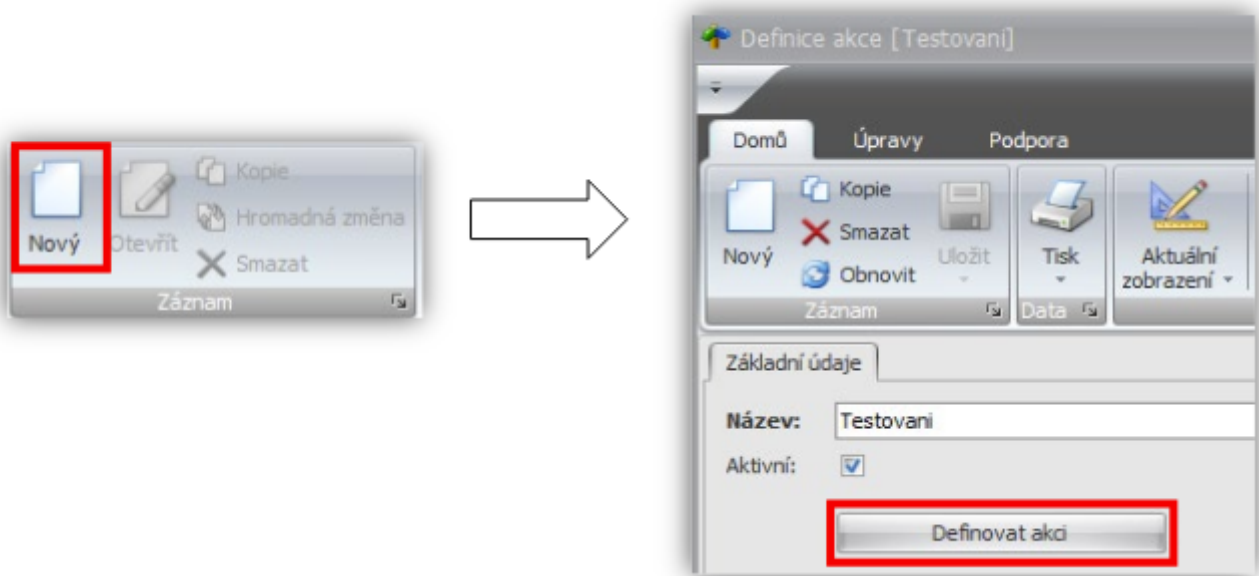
Nový
Otevřít
Kopie
Hromadná změna
Smazat
Záznam

Definice akce [Testovaní]

Domů
Úpravy
Podpora

Nový
Kopie
Smazat
Obnovit
Uložit
Záznam
Tisk
Data
Aktuální zobrazení

Základní údaje

Název: Testovani
Aktivní:

Definovat akci